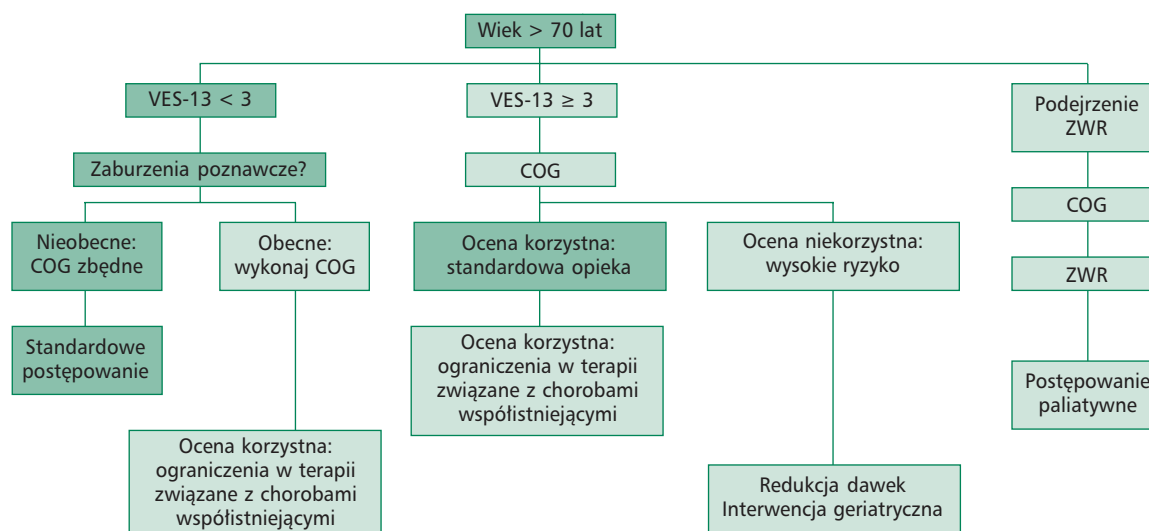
Wiek > 70 lat

VES-13 < 3

VES-13 $\geq$ 3

Podejrzenie ZWR

Zaburzenia poznawcze?

COG

COG

Nieobecne: COG zbędne

Obecne: wykonaj COG

Ocena korzystna: standardowa opieka

Ocena niekorzystna: wysokie ryzyko

ZWR

Standardowe postępowanie

Ocena korzystna: ograniczenia w terapii związane z chorobami współistniejącymi

Postępowanie paliatywne

Ocena korzystna: ograniczenia w terapii związane z chorobami współistniejącymi

Redukcja dawek Interwencja geriatryczna